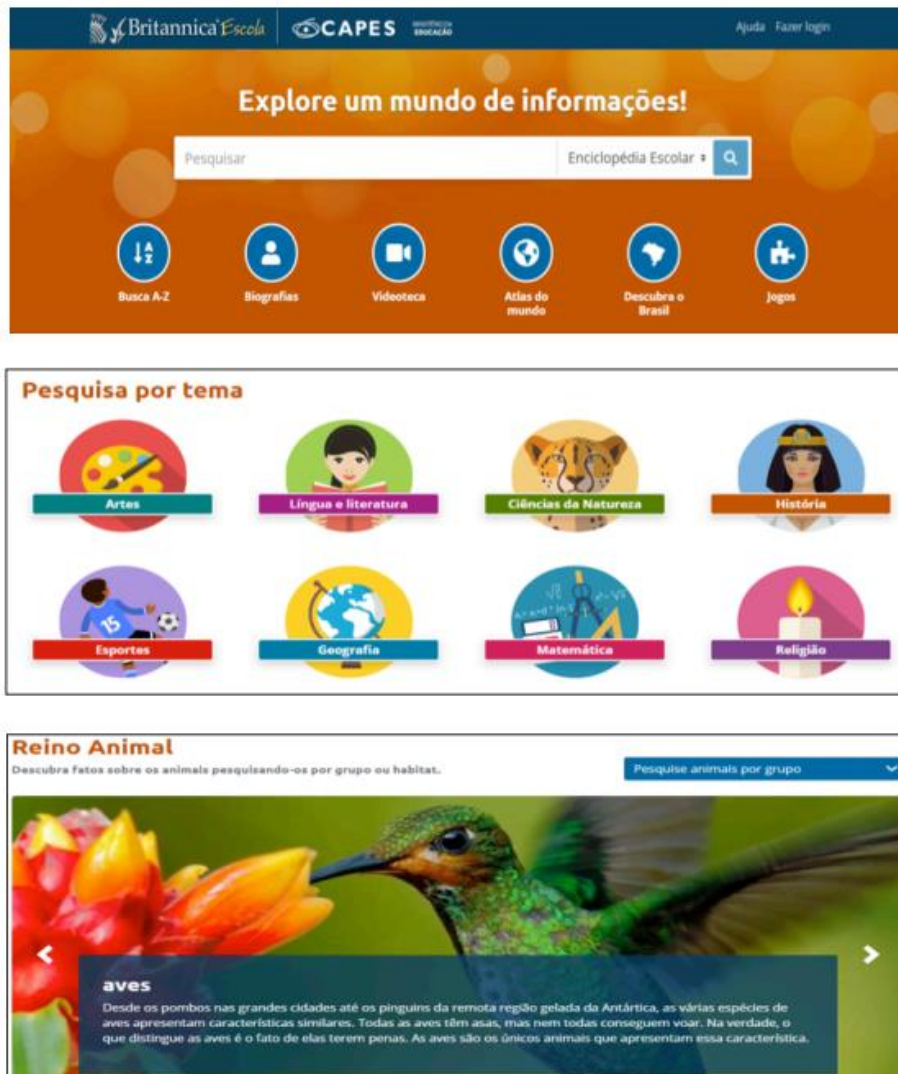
Britannica Escola | CAPES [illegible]

Ajuda Fazer login

Explore um mundo de informações!

Pesquisar

Enciclopédia Escolar

Busca A-Z

Biografias

Videoteca

Atlas do mundo

Descubra o Brasil

Jogos

Pesquisa por tema

Artes

Língua e literatura

Ciências da Natureza

História

Esportes

Geografia

Matemática

Religião

Reino Animal

Descubra fatos sobre os animais pesquisando-os por grupo ou habitat.

Pesquise animais por grupo

aves

Desde os pombos nas grandes cidades até os pinguins da remota região gelada da Antártica, as várias espécies de aves apresentam características similares. Todas as aves têm asas, mas nem todas conseguem voar. Na verdade, o que distingue as aves é o fato de elas terem penas. As aves são os únicos animais que apresentam essa característica.